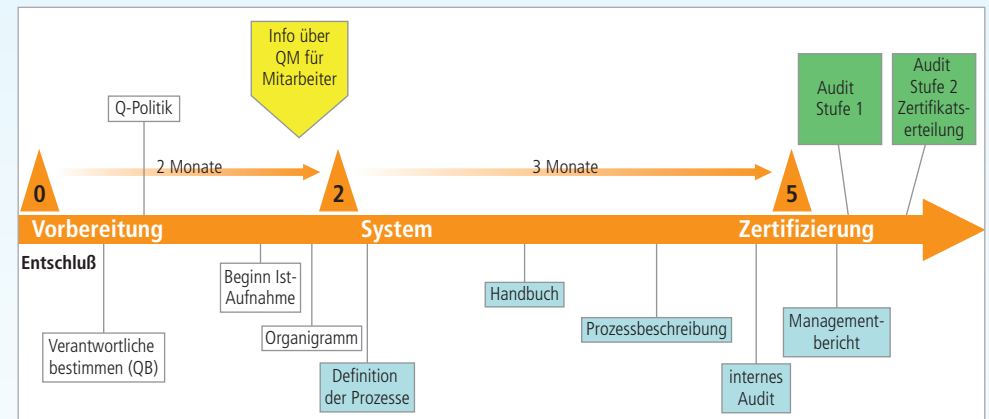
Info über QM für Mitarbeiter

Audit Stufe 1

Audit Stufe 2 Zertifikatserteilung

Q-Politik

2 Monate

3 Monate

0

2

5

Vorbereitung

System

Zertifizierung

Entschluß

Beginn Ist-Aufnahme

Handbuch

Organigramm

Prozessbeschreibung

Management-bericht

Verantwortliche bestimmen (QB)

Definition der Prozesse

internes Audit